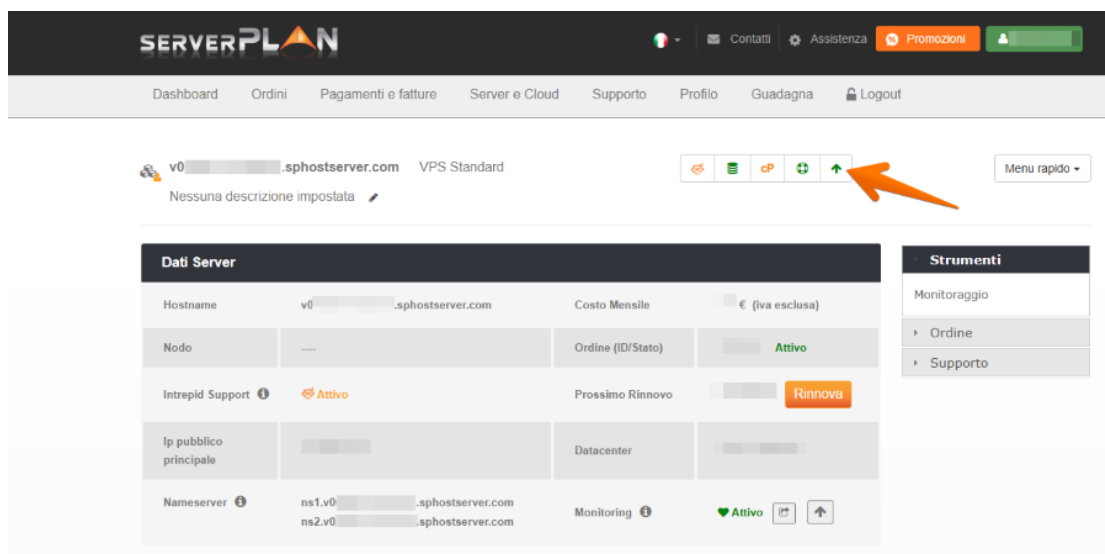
SERVERPLAN

Contatti Assistenza Promozioni

Dashboard Ordini Pagamenti e fatture Server e Cloud Supporto Profilo Guadagna Logout

v0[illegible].sphostserver.com VPS Standard

Nessuna descrizione impostata

cP

Menu rapido

Dati Server

| Hostname | v0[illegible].sphostserver.com | Costo Mensile | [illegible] € (iva esclusa) |
|---|---|---|---|
| Nodo | ---- | Ordine (ID/Stato) | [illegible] Attivo |
| Intrepid Support | Attivo | Prossimo Rinnovo | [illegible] Rinnova |
| Ip pubblico principale | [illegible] | Datacenter | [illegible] |
| Nameserver | ns1.v0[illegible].sphostserver.com ns2.v0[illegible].sphostserver.com | Monitoring | Attivo |

Strumenti

Monitoraggio

Ordine

Supporto